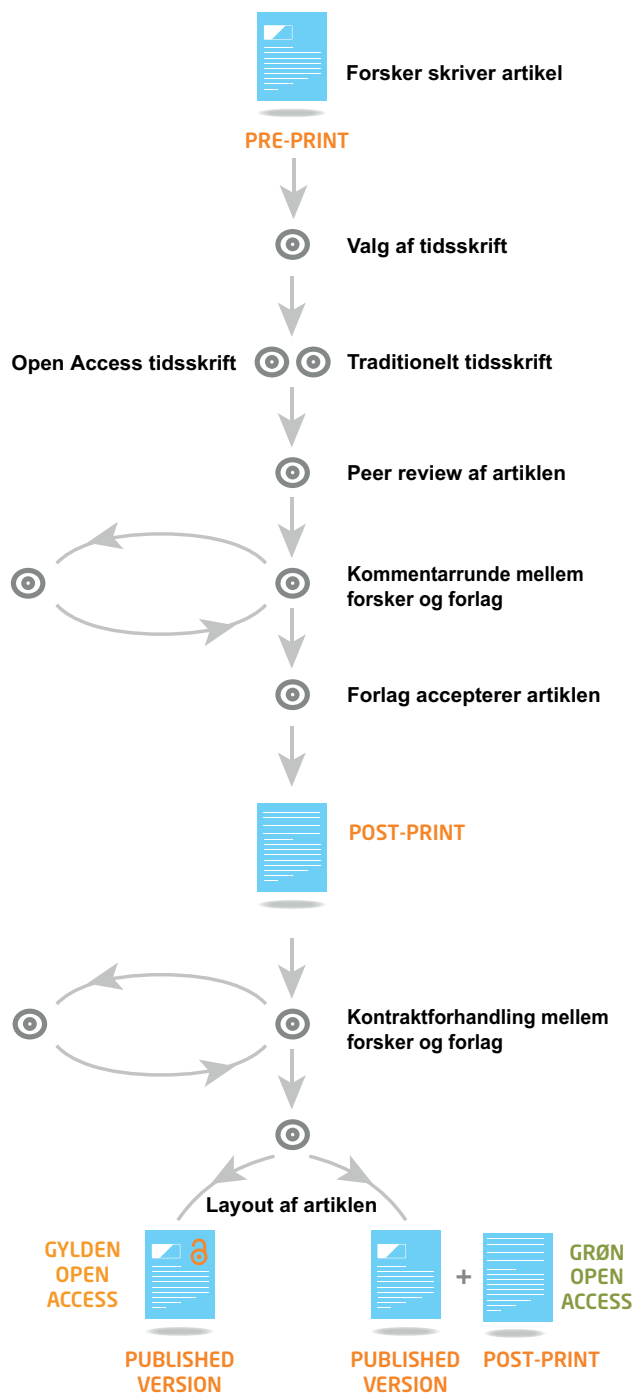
Forsker skriver artikel

PRE-PRINT

Valg af tidsskrift

Open Access tidsskrift

Traditionelt tidsskrift

Peer review af artiklen

Kommentarrunde mellem forsker og forlag

Forlag accepterer artiklen

POST-PRINT

Kontraktforhandling mellem forsker og forlag

Layout af artiklen

GYLDEN OPEN ACCESS

PUBLISHED VERSION

PUBLISHED VERSION

+

POST-PRINT

GRØN OPEN ACCESS